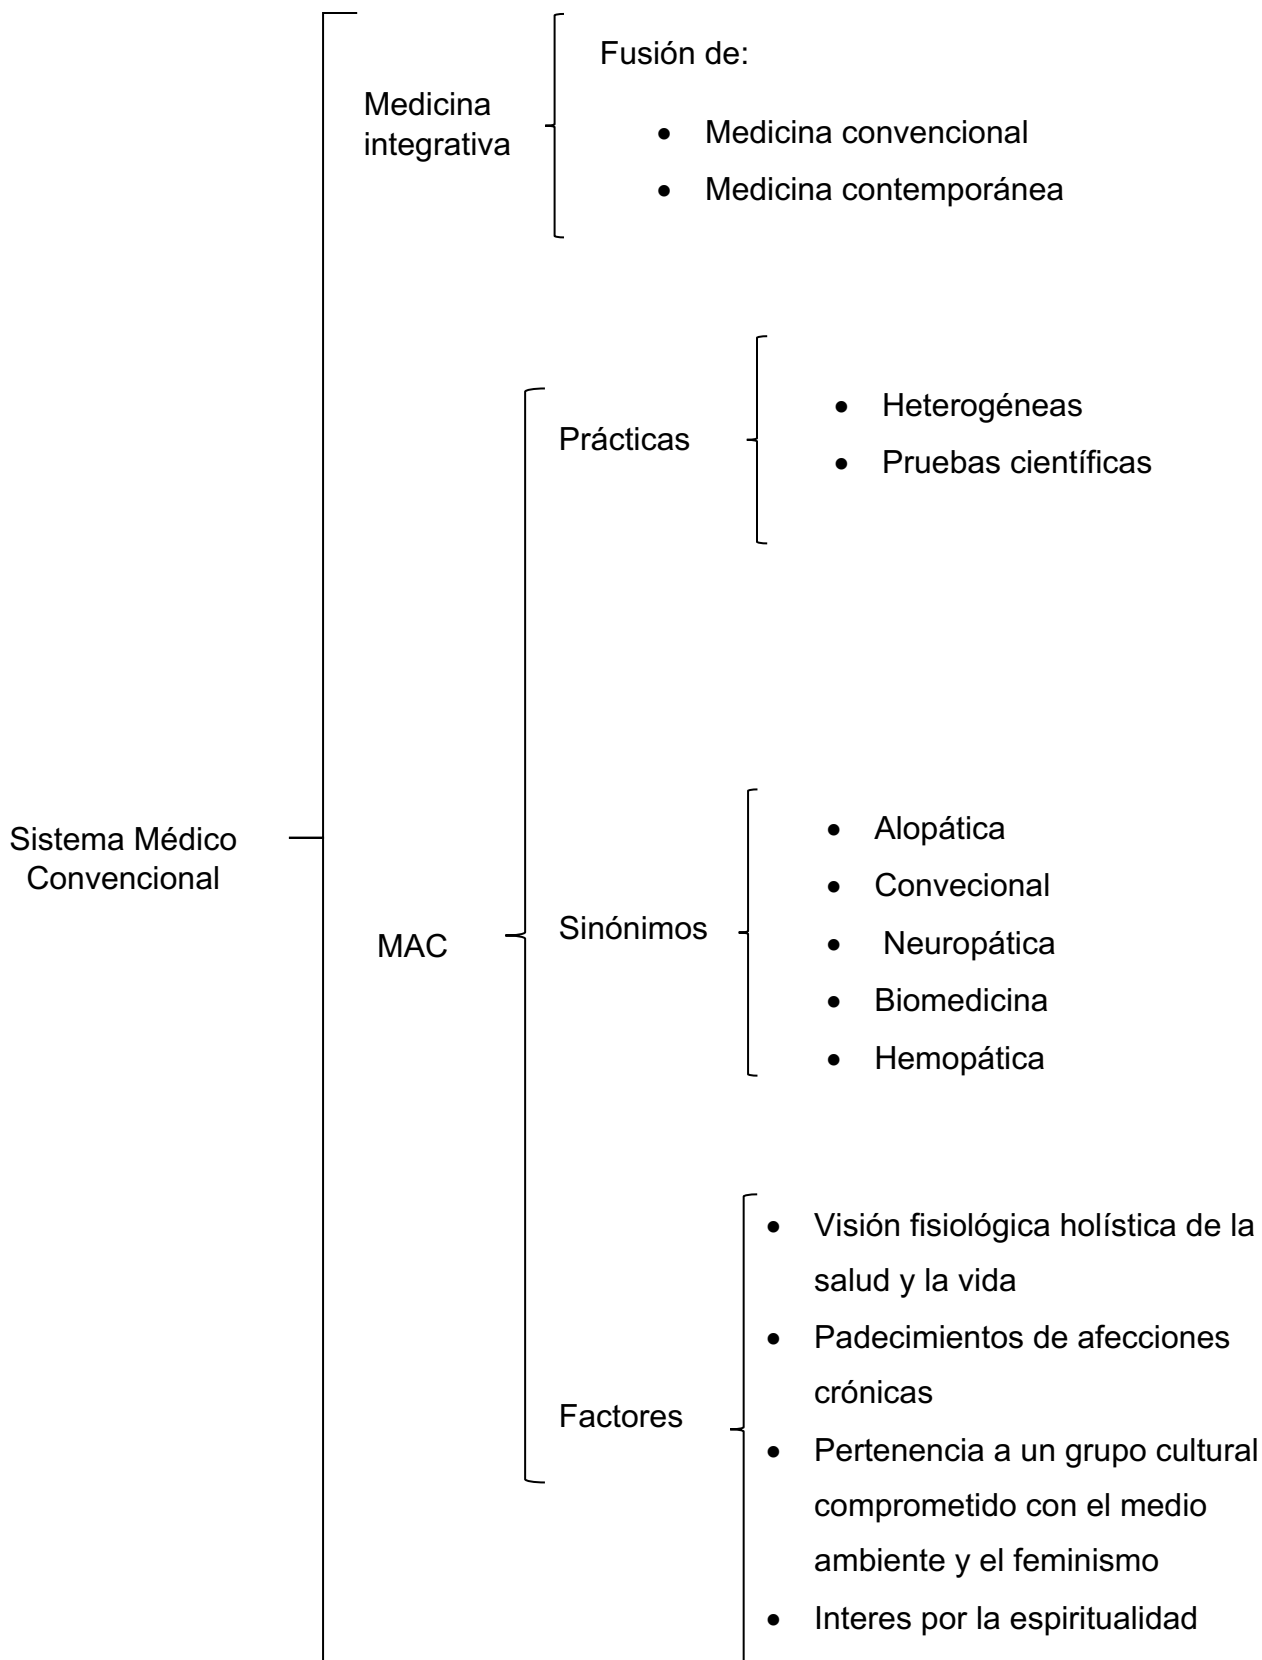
Sistema Médico Convencional

Medicina integrativa

Fusión de:

- Medicina convencional
- Medicina contemporánea

MAC

Prácticas

- Heterogéneas
- Pruebas científicas

Sinónimos

- Alopática
- Convecional
- Neuropática
- Biomedicina
- Hemopática

Factores

- Visión fisiológica holística de la salud y la vida
- Padecimientos de afecciones crónicas
- Pertenencia a un grupo cultural comprometido con el medio ambiente y el feminismo
- Interes por la espiritualidad